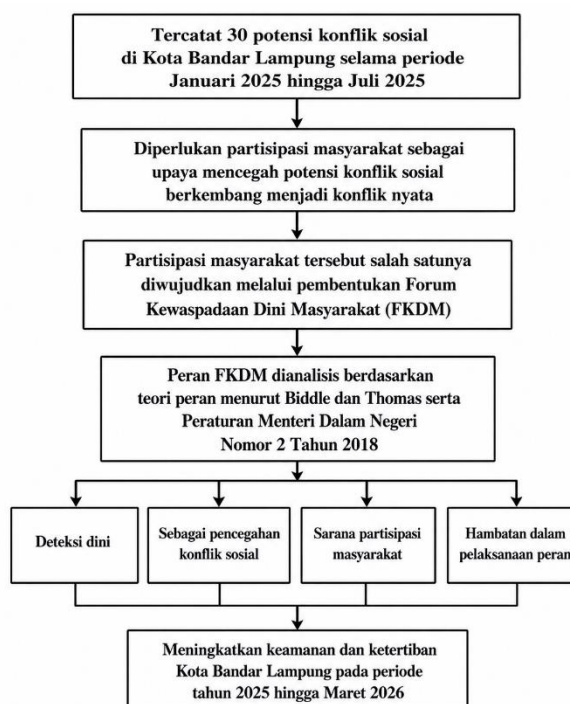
Tercatat 30 potensi konflik sosial di Kota Bandar Lampung selama periode Januari 2025 hingga Juli 2025

Diperlukan partisipasi masyarakat sebagai upaya mencegah potensi konflik sosial berkembang menjadi konflik nyata

Partisipasi masyarakat tersebut salah satunya diwujudkan melalui pembentukan Forum Kewaspadaan Dini Masyarakat (FKDM)

Peran FKDM dianalisis berdasarkan teori peran menurut Biddle dan Thomas serta Peraturan Menteri Dalam Negeri Nomor 2 Tahun 2018

Deteksi dini

Sebagai pencegahan konflik sosial

Sarana partisipasi masyarakat

Hambatan dalam pelaksanaan peran

Meningkatkan keamanan dan ketertiban Kota Bandar Lampung pada periode tahun 2025 hingga Maret 2026